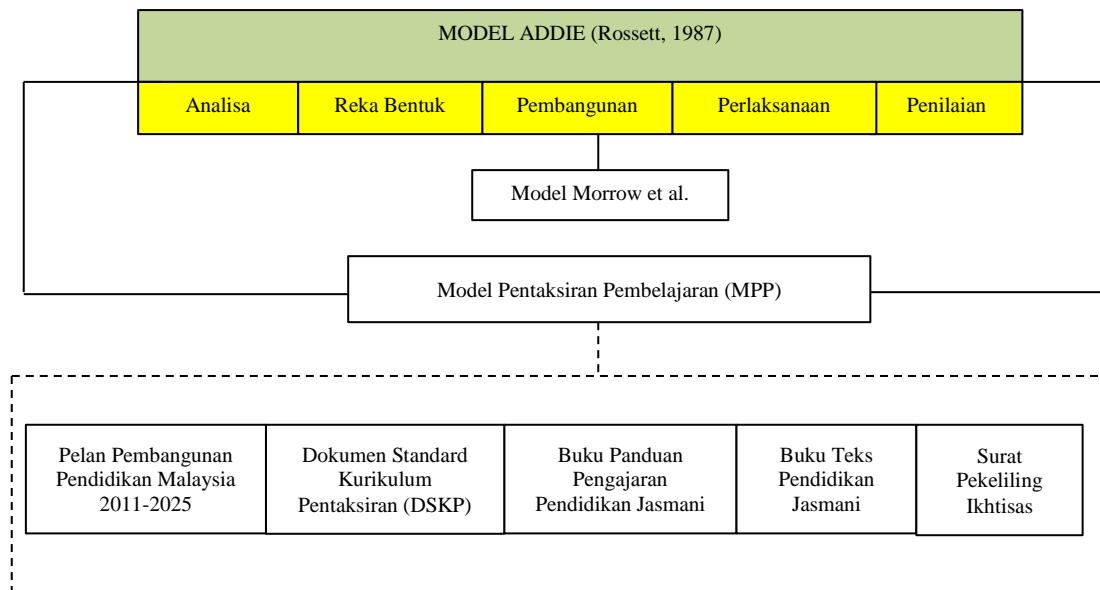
MODEL ADDIE (Rossett, 1987)

Analisa

Reka Bentuk

Pembangunan

Perlaksanaan

Penilaian

Model Morrow et al.

Model Pentaksiran Pembelajaran (MPP)

Pelan Pembangunan Pendidikan Malaysia 2011-2025

Dokumen Standard Kurikulum Pentaksiran (DSKP)

Buku Panduan Pengajaran Pendidikan Jasmani

Buku Teks Pendidikan Jasmani

Surat Pekeliling Ikhtisas